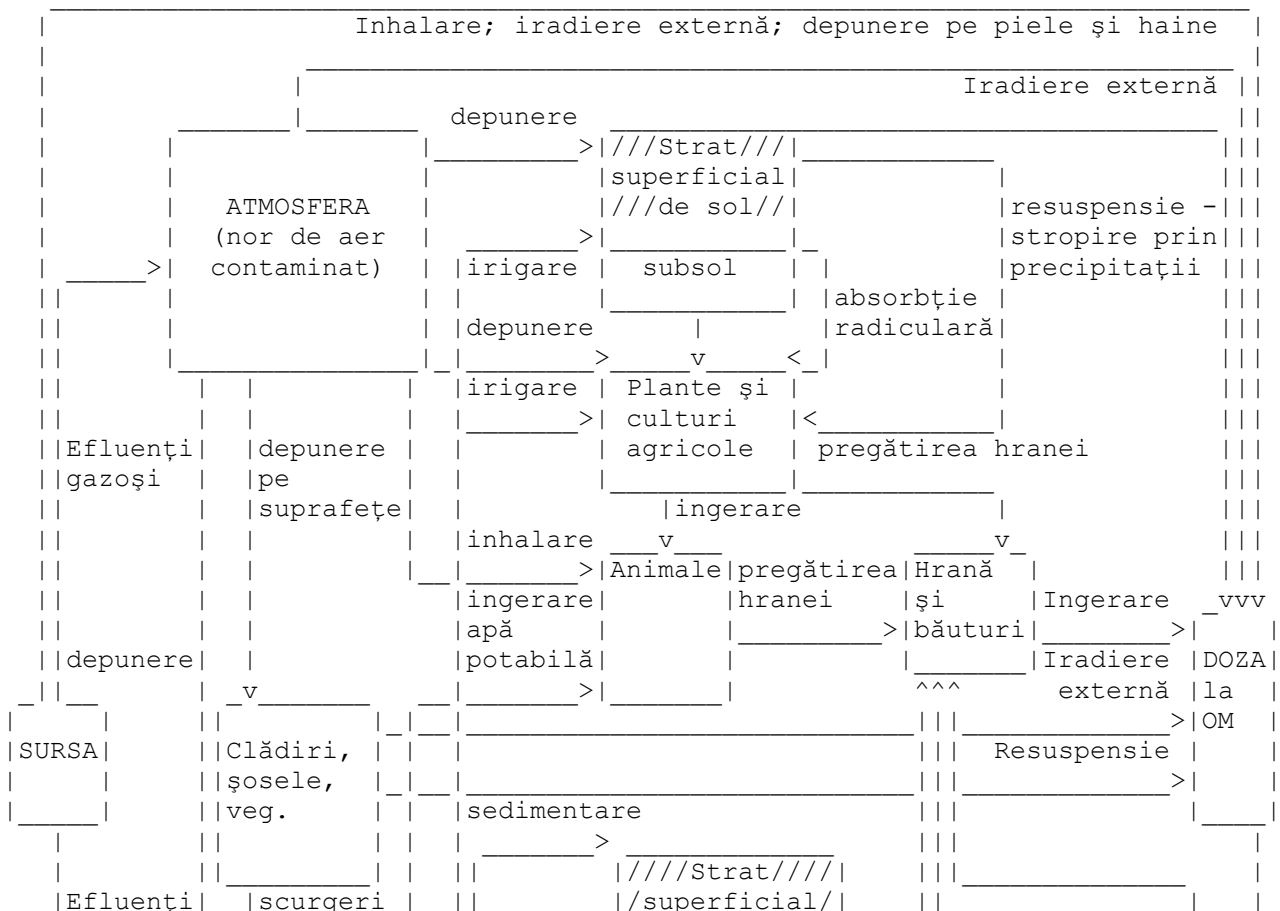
Inhalare; iradiere externă; depunere pe piele şi haine

Iradiere externă

depunere

Strat superficial de sol

ATMOSFERA (nor de aer contaminat)

resuspensie - stropire prin precipitaţii

irigare

subsol

absorbţie radiculară

depunere

irigare

Plante şi culturi agricole

pregătirea hranei

Efluenţi gazoşi

depunere pe suprafeţe

ingerare

inhalare

Animale

pregătirea hranei

Hrană şi băuturi

ingerare apă potabilă

Ingerare

Iradiere externă

DOZA la OM

depunere

SURSA

Clădiri, şosele, veg.

Resuspensie

sedimentare

Strat superficial

Efluenţi

scurgeri